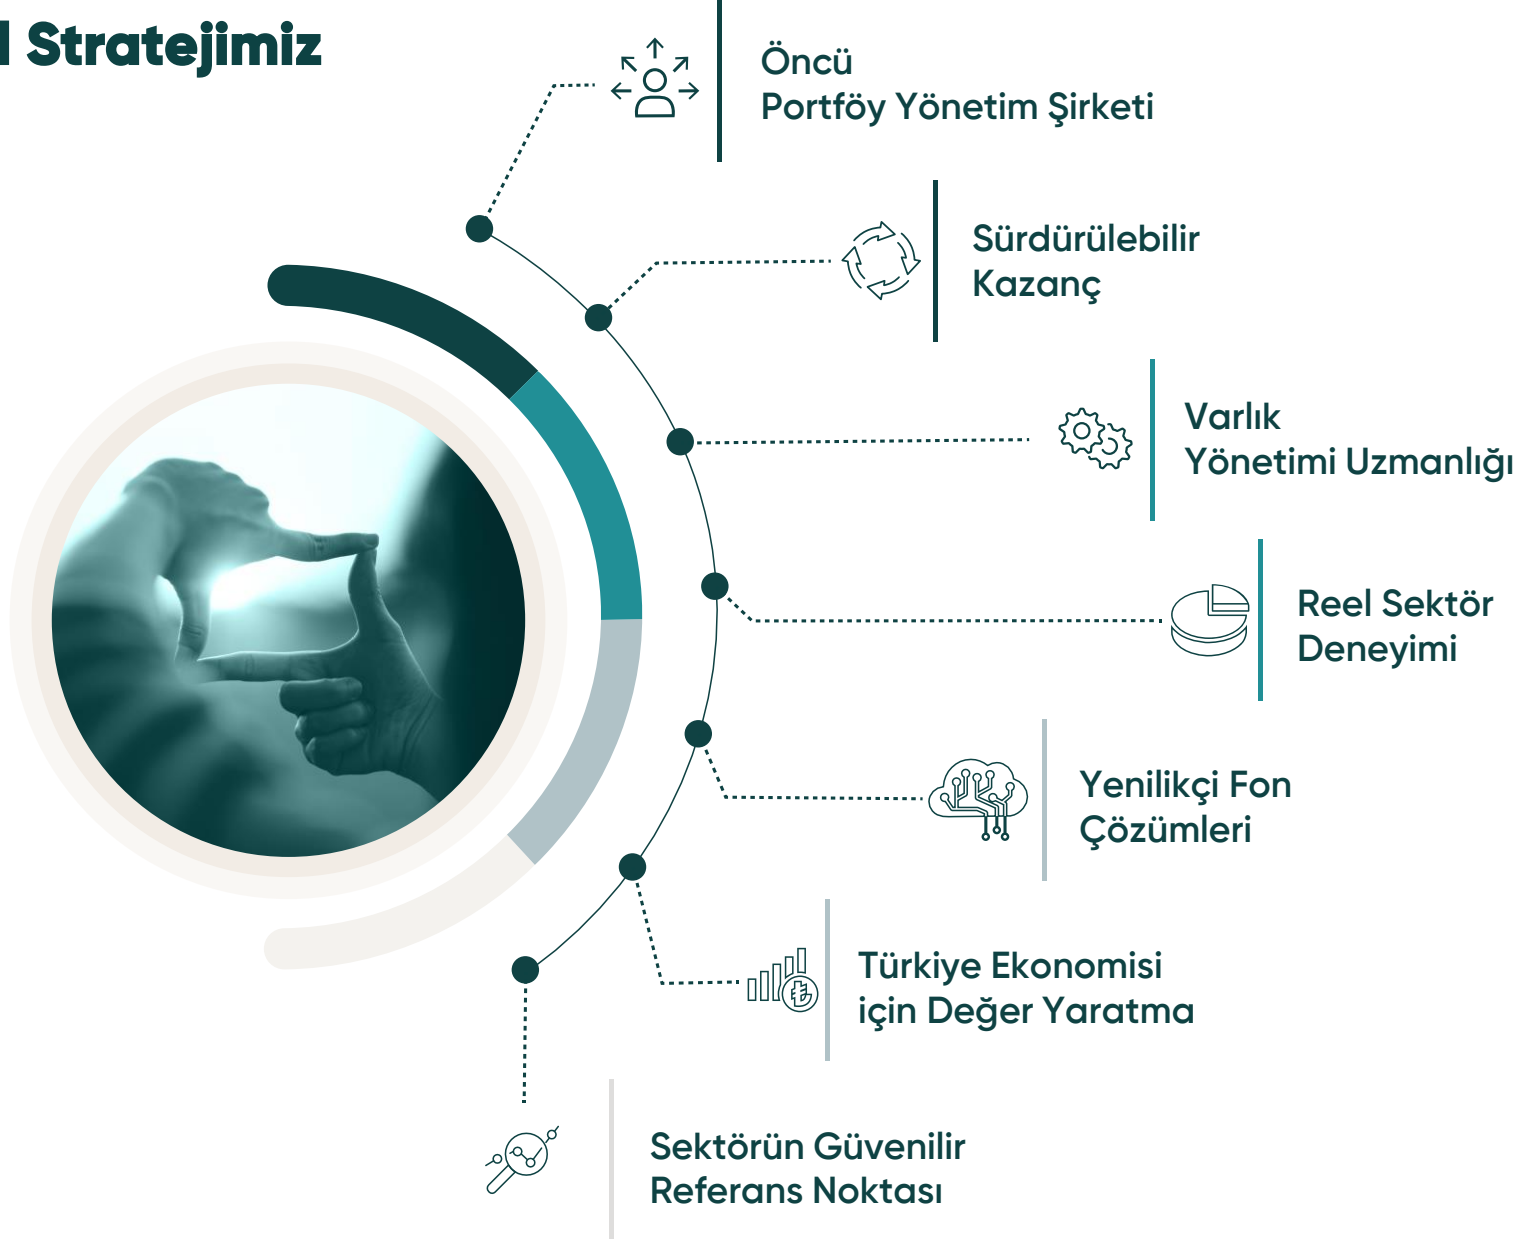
Stratejimiz

Öncü
Portföy Yönetim Şirketi

Sürdürülebilir
Kazanç

Varlık
Yönetimi Uzmanlığı

Reel Sektör
Deneyimi

Yenilikçi Fon
Çözümleri

Türkiye Ekonomisi
için Değer Yaratma

Sektörün Güvenilir
Referans Noktası